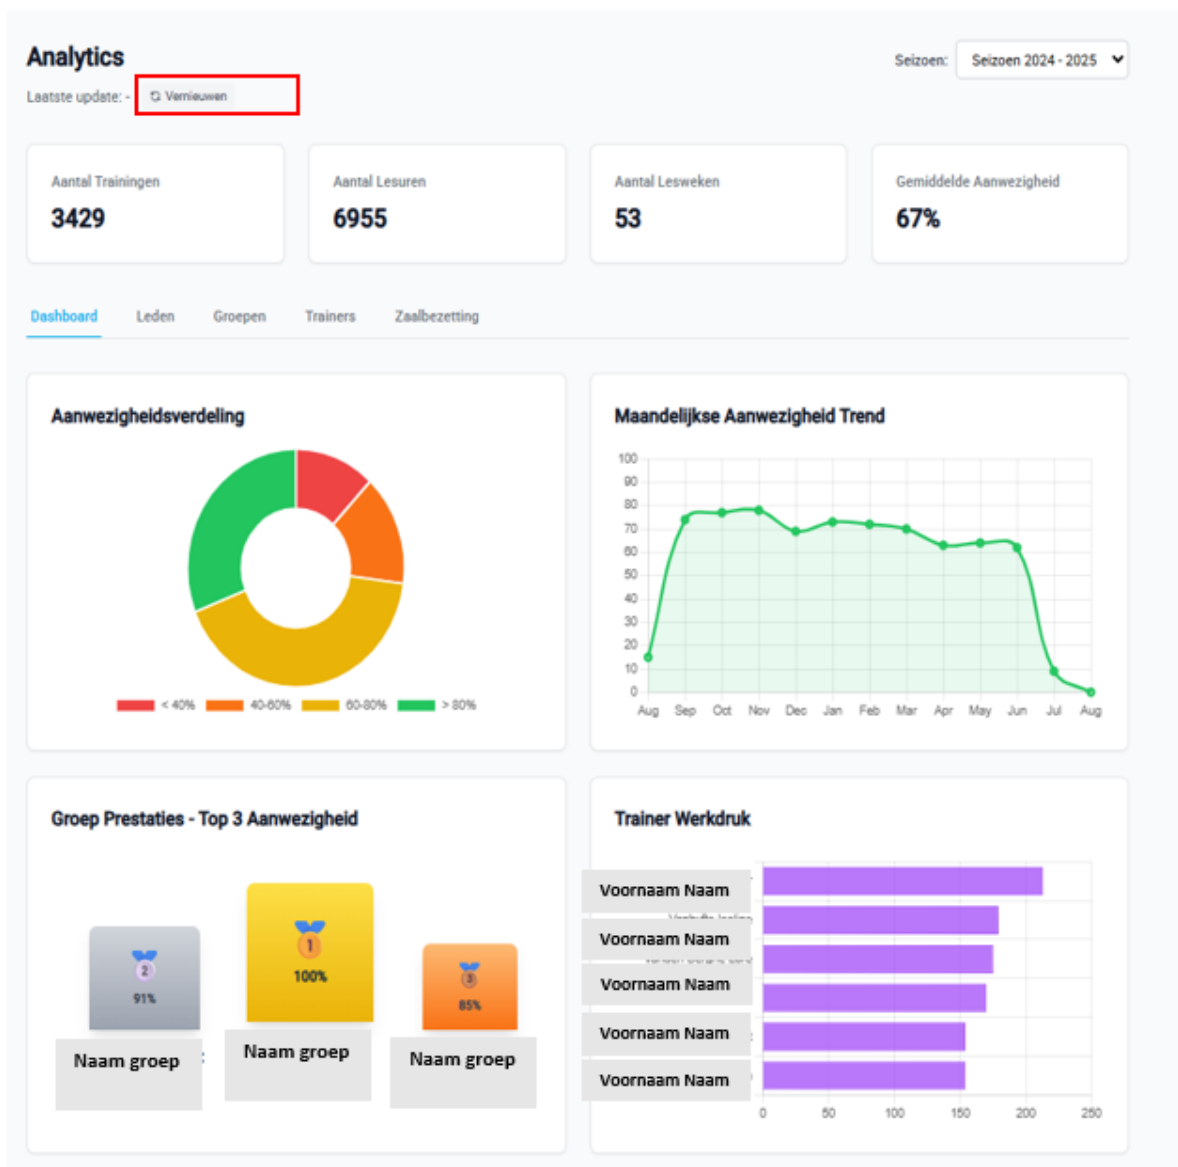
Analytics
Laatste update: - Vernieuwen

Seizoen: Seizoen 2024 - 2025

Aantal Trainingen
3429

Aantal Lesuren
6955

Aantal Lesweken
53

Gemiddelde Aanwezigheid
67%

Dashboard Leden Groepen Trainers Zaalbezetting

Aanwezigheidsverdeling

< 40% 40-60% 60-80% > 80%

Maandelijkse Aanwezigheid Trend

100
90
80
70
60
50
40
30
20
10
0
Aug Sep Oct Nov Dec Jan Feb Mar Apr May Jun Jul Aug

Groep Prestaties - Top 3 Aanwezigheid

2
91%
Naam groep

1
100%
Naam groep

3
85%
Naam groep

Trainer Werkdruk

Voornaam Naam
Voornaam Naam
Voornaam Naam
Voornaam Naam
Voornaam Naam

0 50 100 150 200 250